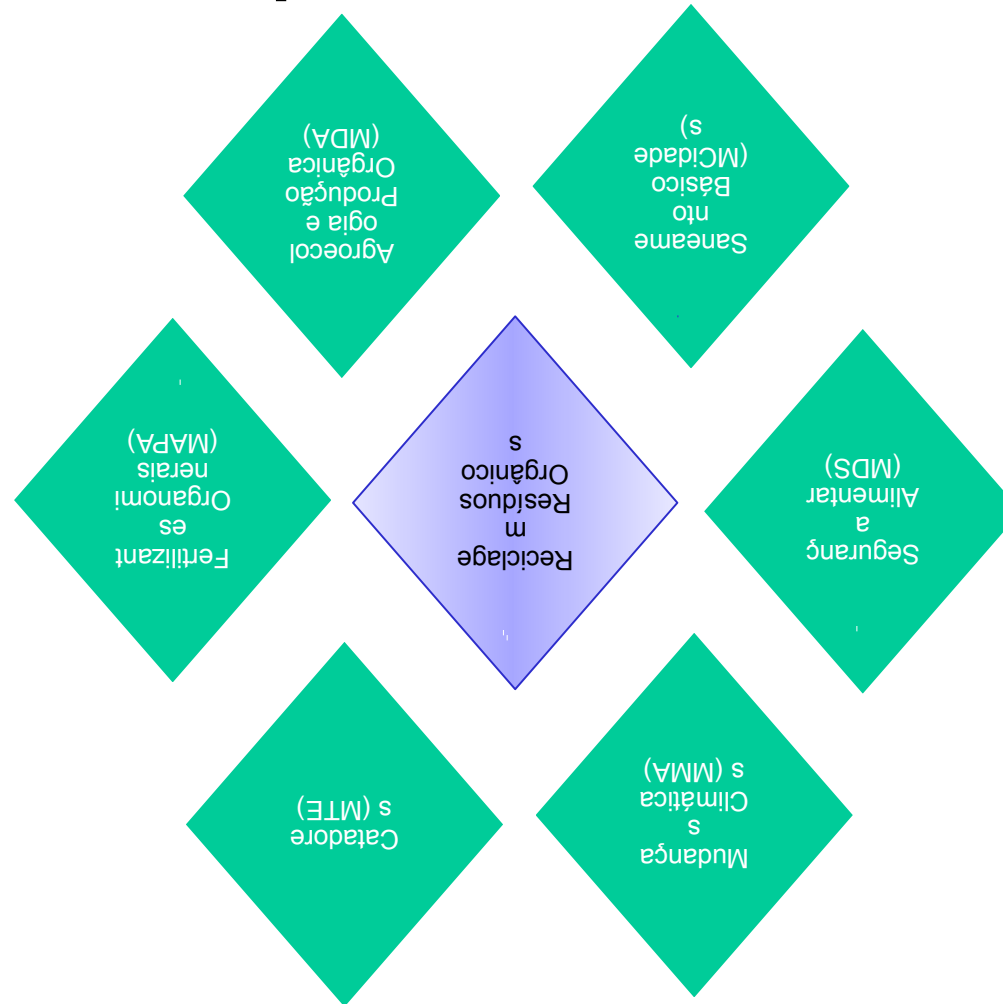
Reciclagem Resíduos Orgânicos

Saneamento Básico (MCidades)

Agroecologia e Produção Orgânica (MDA)

Fertilizantes Organominerais (MAPA)

Segurança Alimentar (MDS)

Mudanças Climáticas (MMA)

Catadores (MTE)